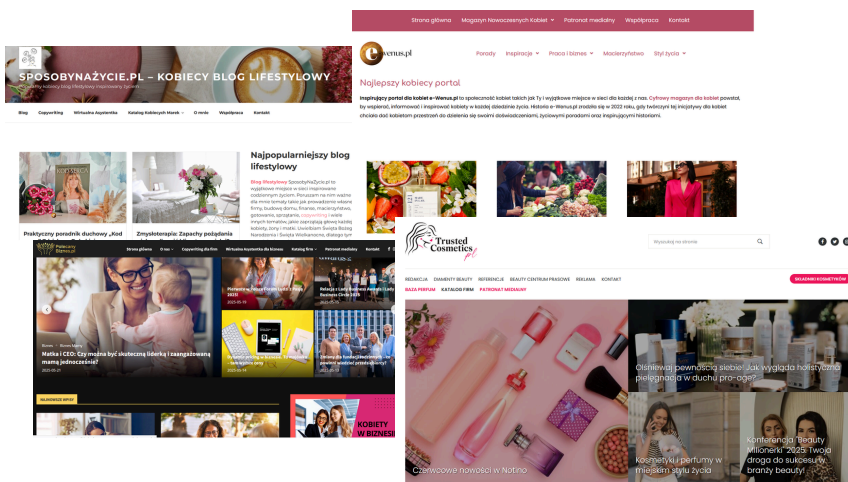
Strona główna Magazyn Nowoczesnych Kobiet Patronat medialny Współpraca Kontakt

e-Venus.pl

Porady Inspiracje Praca i biznes Macierzyństwo Styl życia

Najlepszy kobiecy portal

Inspirujący portal dla kobiet e-Wenus.pl to społeczność kobiet takich jak Ty i wyjątkowe miejsce w sieci dla każdej z nas. Cyfrowy magazyn dla kobiet powstał, by wspierać, informować i inspirować kobiety w każdej dziedzinie życia. Historia e-Wenus.pl zrodziła się w 2022 roku, gdy twórczyni tej inicjatywy dla kobiet chciała dać kobietom przestrzeń do dzielenia się swoimi doświadczeniami, życiowymi poradami oraz inspirującymi historiami.

SPOSOBYNAŻYCIE.PL – KOBIECY BLOG LIFESTYLOWY

Blog Copywriting Wirtualna Asystentka Katalog Kobiecych Marek O mnie Współpraca Kontakt

Najpopularniejszy blog lifestylowy

Praktyczny poradnik duchowy „Kod

Zmysłoterapia: Zapachy pożądania

Polecany Biznes.pl

Strona główna O nas Copywriting dla firm Wirtualna Asystentka dla biznesu Katalog firm Patronat medialny Kontakt

Matka i CEO: Czy można być skuteczną liderką i zaangażowaną mamą jednocześnie?

2025-05-21

NAJNOWSZE WPISY

KOBIETY W BIZNESIE

Trusted Cosmetics.pl

Wyszukaj na stronie

REDAKCJA DIAMENTY BEAUTY REFERENCJE BEAUTY CENTRUM PRASOWE REKLAMA KONTAKT

BAZA PERFUM KATALOG FIRM PATRONAT MEDIALNY

SKLADNIKI KOSMETYKÓW

Olśniewaj pewnością siebie! Jak wygląda holistyczna pielęgnacja w duchu pro-age?

Czerwcowe nowości w Notino

Kosmetyki i perfumy w miejskim stylu życia

Konferencja „Beauty Milionerki" 2025: Twoja droga do sukcesu w branży beauty!